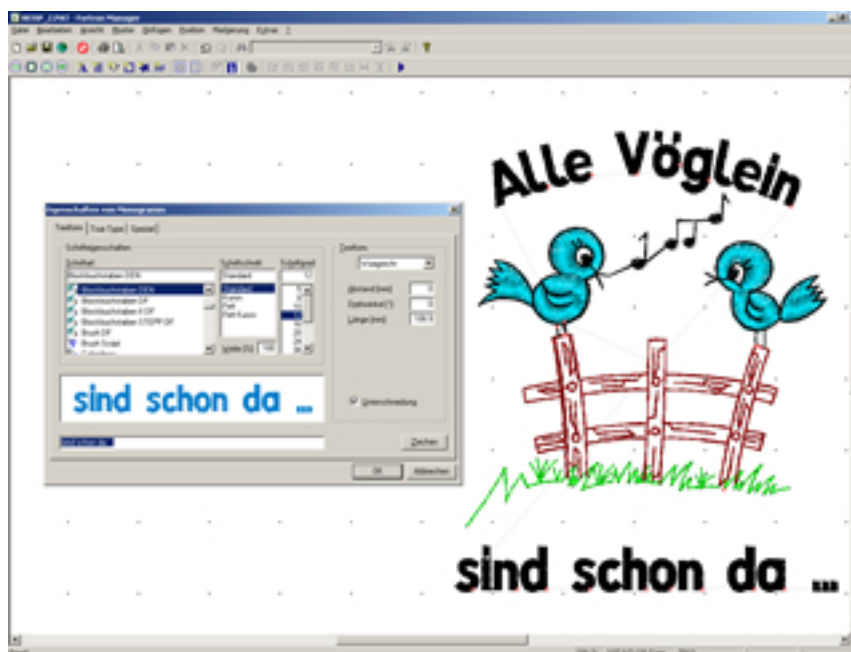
- Portfolio Manager

Datei Bearbeiten Ansicht Muster Einfügen Position Platzierung Extras ?

Eigenschaften von Monogrammen

Textform True Type Spezial

Schrifteigenschaften

Schriftart

Blockbuchstaben DEN

Blockbuchstaben DEN

Blockbuchstaben DF

Blockbuchstaben FOF

Blockbuchstaben STEPP DF

Brush DF

Brush Script

Schriftschnitt

Standard

Standard

Kursiv

Fett

Fett Kursiv

Schriftgrad

Breite [%] 100

Textform

Waagerecht

Abstand [mm]

Drehwinkel [°]

Länge [mm]

sind schon da ...

Unterschneidung

sind schon da

Zeichen

OK

Abbrechen

Alle Vöglein

sind schon da ...